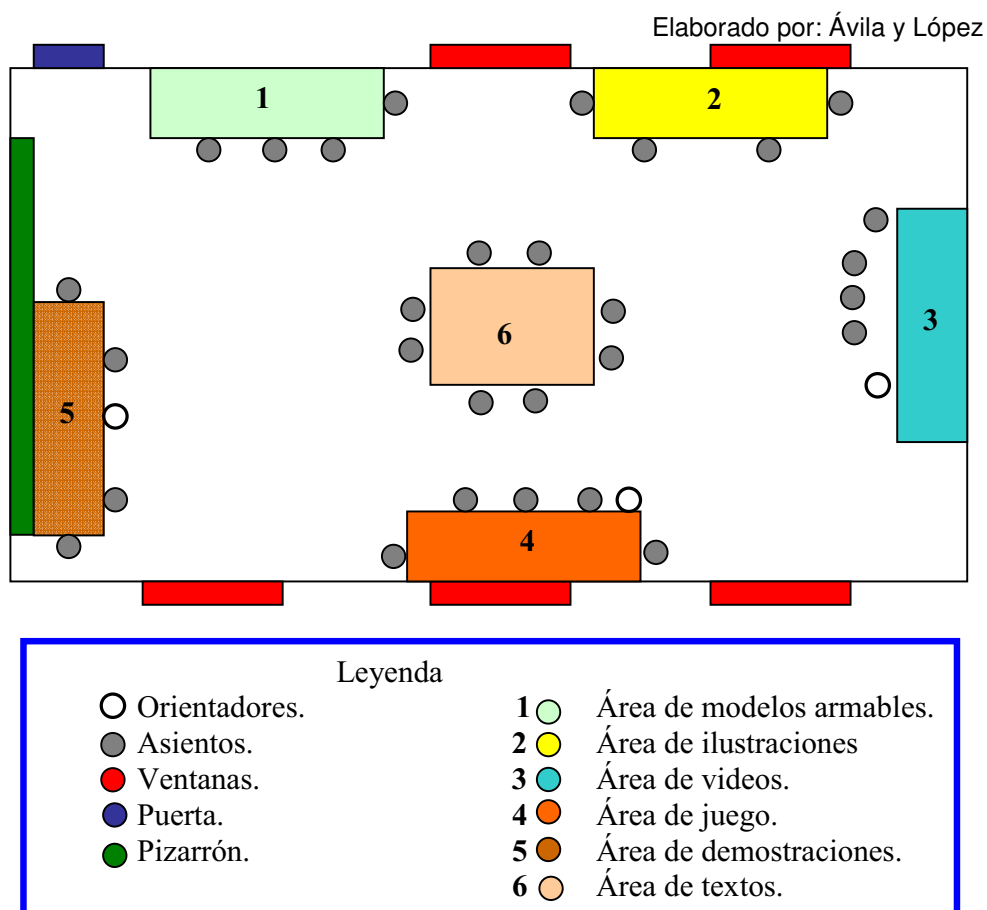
Elaborado por: Ávila y López

1

2

3

6

5

4

Leyenda

Orientadores.
Asientos.
Ventanas.
Puerta.
Pizarrón.

1 Área de modelos armables.
2 Área de ilustraciones
3 Área de videos.
4 Área de juego.
5 Área de demostraciones.
6 Área de textos.